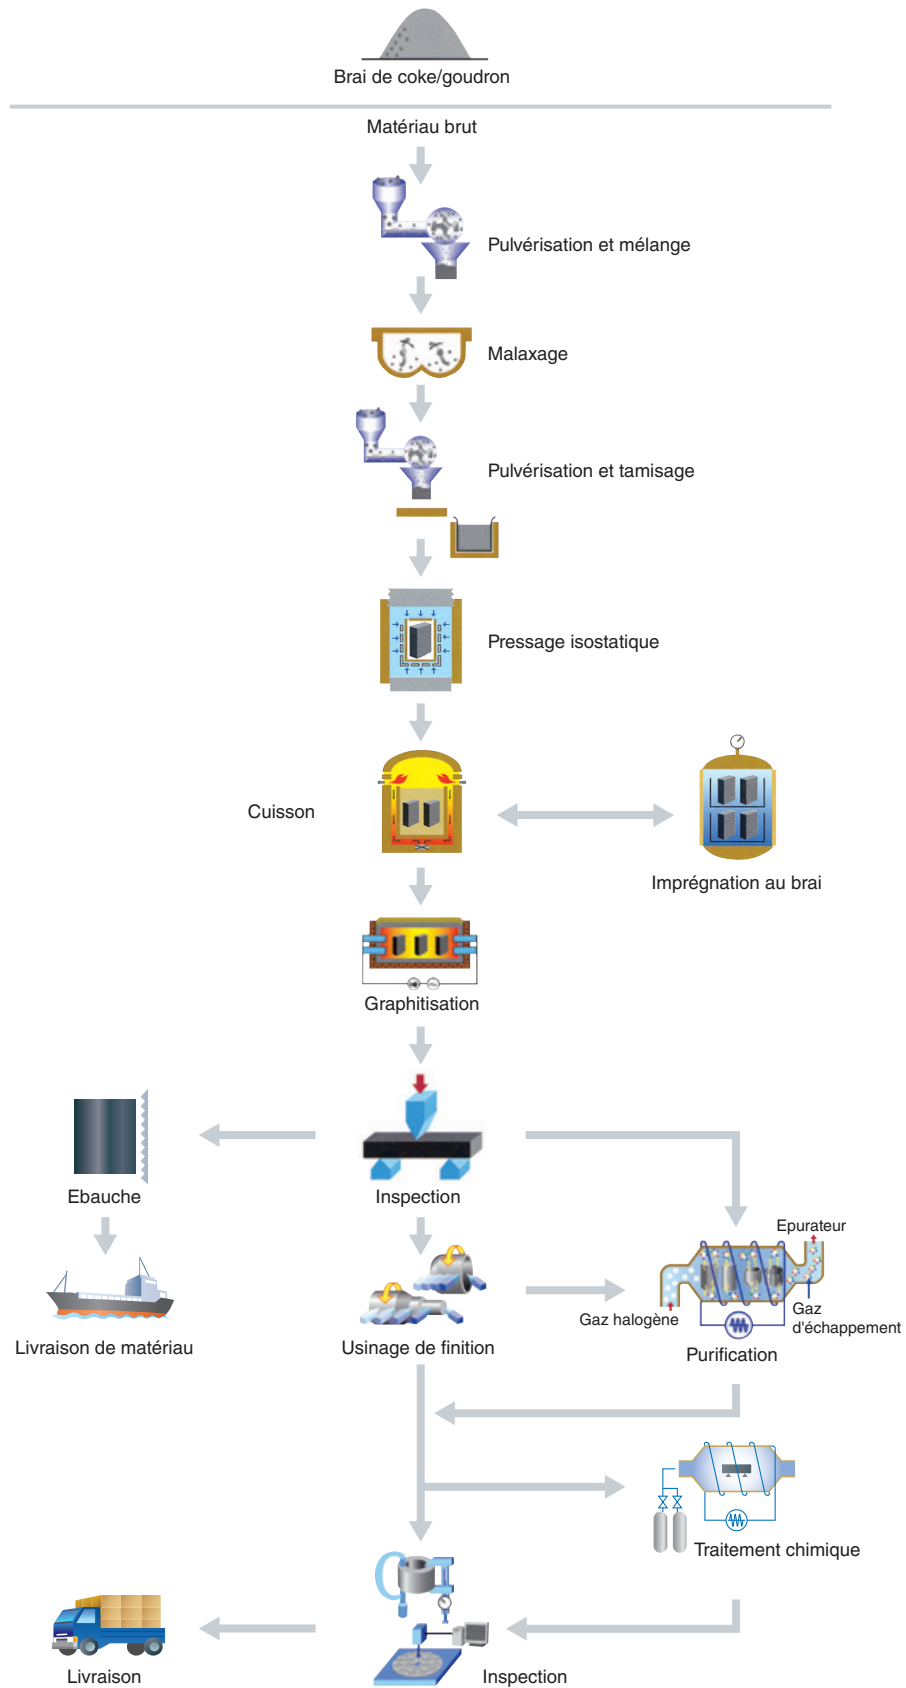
Brai de coke/goudron

Matériau brut

Pulvérisation et mélange

Malaxage

Pulvérisation et tamisage

Pressage isostatique

Cuisson

Imprégnation au brai

Graphitisation

Ebauche

Inspection

Livraison de matériau

Usinage de finition

Epurateur

Gaz halogène

Gaz d'échappement

Purification

Traitement chimique

Livraison

Inspection